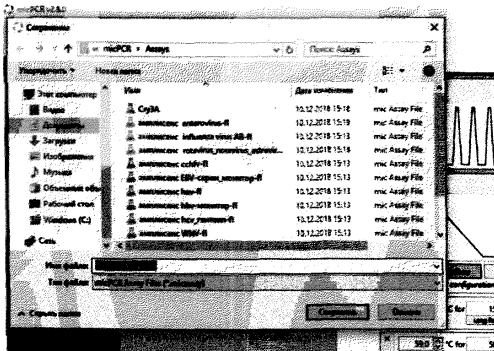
micPCR v2.8.0
Сохранение
« micPCR › Assays
Поиск: Assays
Упорядочить ▾
Новая папка
Этот компьютер
Видео
Документы
Загрузки
Изображения
Музыка
Объемные объекты
Рабочий стол
Windows (C:)
Сеть
Имя
Дата изменения
Тип
Cry3A
10.12.2018 15:18
mic Assay File
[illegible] anterovirus-fl
10.12.2018 15:19
mic Assay File
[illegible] influenza virus AB-fl
10.12.2018 15:18
mic Assay File
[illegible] rotavirus_norovirus_adenovirus
10.12.2018 15:18
mic Assay File
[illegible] cchfv-fl
10.12.2018 15:13
mic Assay File
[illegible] EBV-серия_монитор-fl
10.12.2018 15:13
mic Assay File
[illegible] hsv-fl
10.12.2018 15:13
mic Assay File
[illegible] hhv-монитор-fl
10.12.2018 15:13
mic Assay File
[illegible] hcv_монитор-fl
10.12.2018 15:13
mic Assay File
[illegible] WNV-fl
10.12.2018 15:13
mic Assay File
Имя файла:
Тип файла: micPCR Assay File (*.micassay)
Скрыть папки
Сохранить
Отмена
configuration
°C for
30.0 °C for